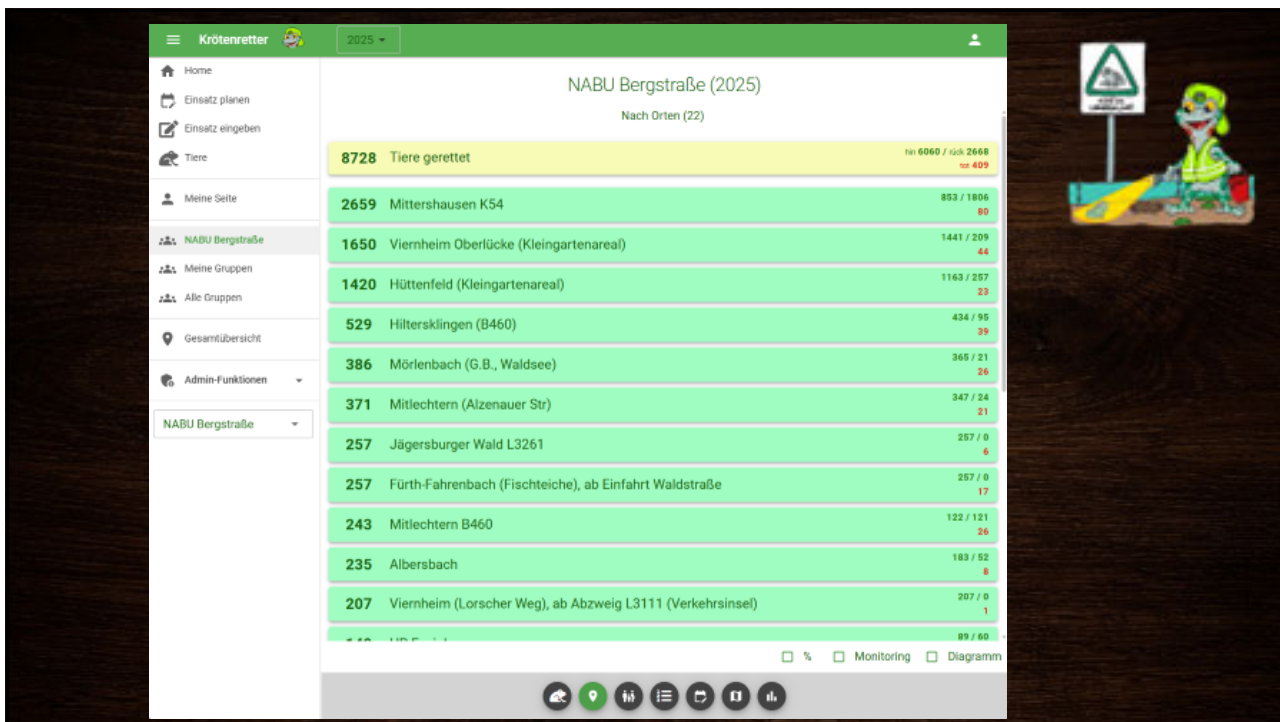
Krötenretter

2025

Home
Einsatz planen
Einsatz eingeben
Tiere
Meine Seite
NABU Bergstraße
Meine Gruppen
Alle Gruppen
Gesamtübersicht
Admin-Funktionen
NABU Bergstraße

NABU Bergstraße (2025)

Nach Orten (22)

8728 Tiere gerettet hin 6060 / rück 2668 tot 409

2659 Mittershausen K54 853 / 1806 80

1650 Viernheim Oberlücke (Kleingartenareal) 1441 / 209 44

1420 Hüttenfeld (Kleingartenareal) 1163 / 257 23

529 Hiltersklingen (B460) 434 / 95 39

386 Mörlenbach (G.B., Waldsee) 365 / 21 26

371 Mitlechtern (Alzenauer Str) 347 / 24 21

257 Jägersburger Wald L3261 257 / 0 6

257 Fürth-Fahrenbach (Fischteiche), ab Einfahrt Waldstraße 257 / 0 17

243 Mitlechtern B460 122 / 121 26

235 Albersbach 183 / 52 8

207 Viernheim (Lorscher Weg), ab Abzweig L3111 (Verkehrsinsel) 207 / 0 1

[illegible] 89 / 60

% Monitoring Diagramm